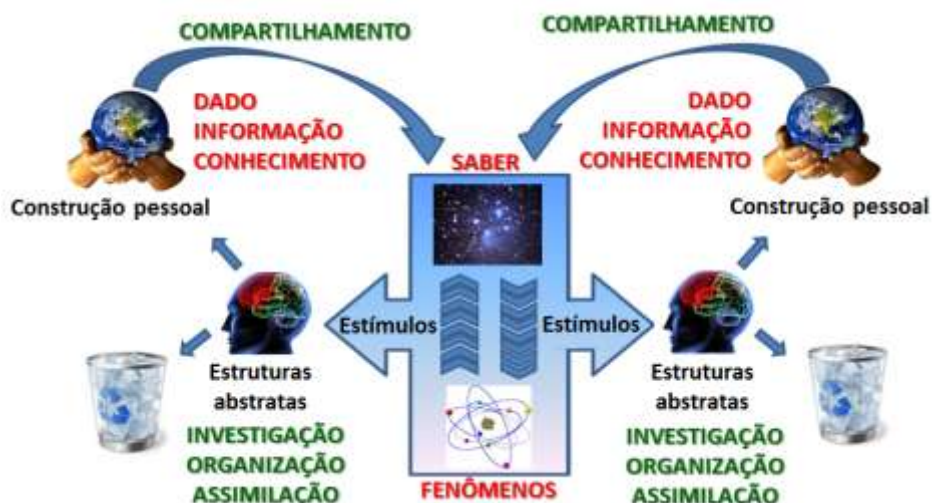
COMPARTILHAMENTO

COMPARTILHAMENTO

DADO
INFORMAÇÃO
CONHECIMENTO

Construção pessoal

SABER

DADO
INFORMAÇÃO
CONHECIMENTO

Construção pessoal

Estímulos

Estímulos

Estruturas abstratas

INVESTIGAÇÃO
ORGANIZAÇÃO
ASSIMILAÇÃO

FENÔMENOS

Estruturas abstratas

INVESTIGAÇÃO
ORGANIZAÇÃO
ASSIMILAÇÃO